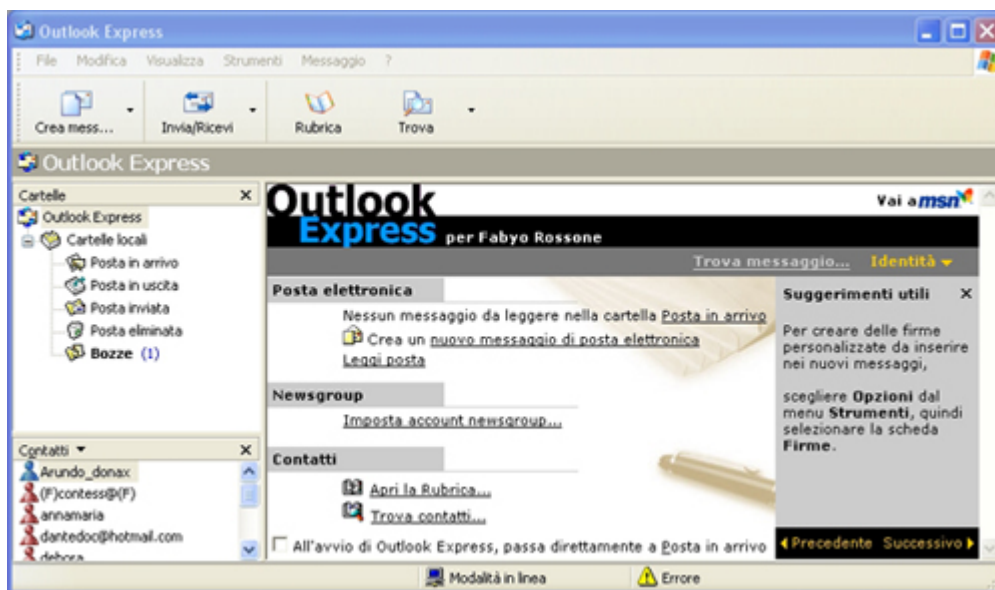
Outlook Express

File Modifica Visualizza Strumenti Messaggio ?

Crea mess... Invia/Ricevi Rubrica Trova

Outlook Express

Cartelle ×
Outlook Express
Cartelle locali
Posta in arrivo
Posta in uscita
Posta inviata
Posta eliminata
Bozze (1)

Contatti ▾ ×
Arundo_donax
(F)contess@(F)
annamaria
dantedoc@hotmail.com
debora

Outlook Express per Fabyo Rossone

Vai a msn

Trova messaggio... Identità ▾

Posta elettronica
Nessun messaggio da leggere nella cartella Posta in arrivo
Crea un nuovo messaggio di posta elettronica
Leggi posta

Newsgroup
Imposta account newsgroup...

Contatti
Apri la Rubrica...
Trova contatti...

All'avvio di Outlook Express, passa direttamente a Posta in arrivo

Suggerimenti utili ×
Per creare delle firme personalizzate da inserire nei nuovi messaggi,

scegliere Opzioni dal menu Strumenti, quindi selezionare la scheda Firme.

◂ Precedente Successivo ▸

Modalità in linea Errore